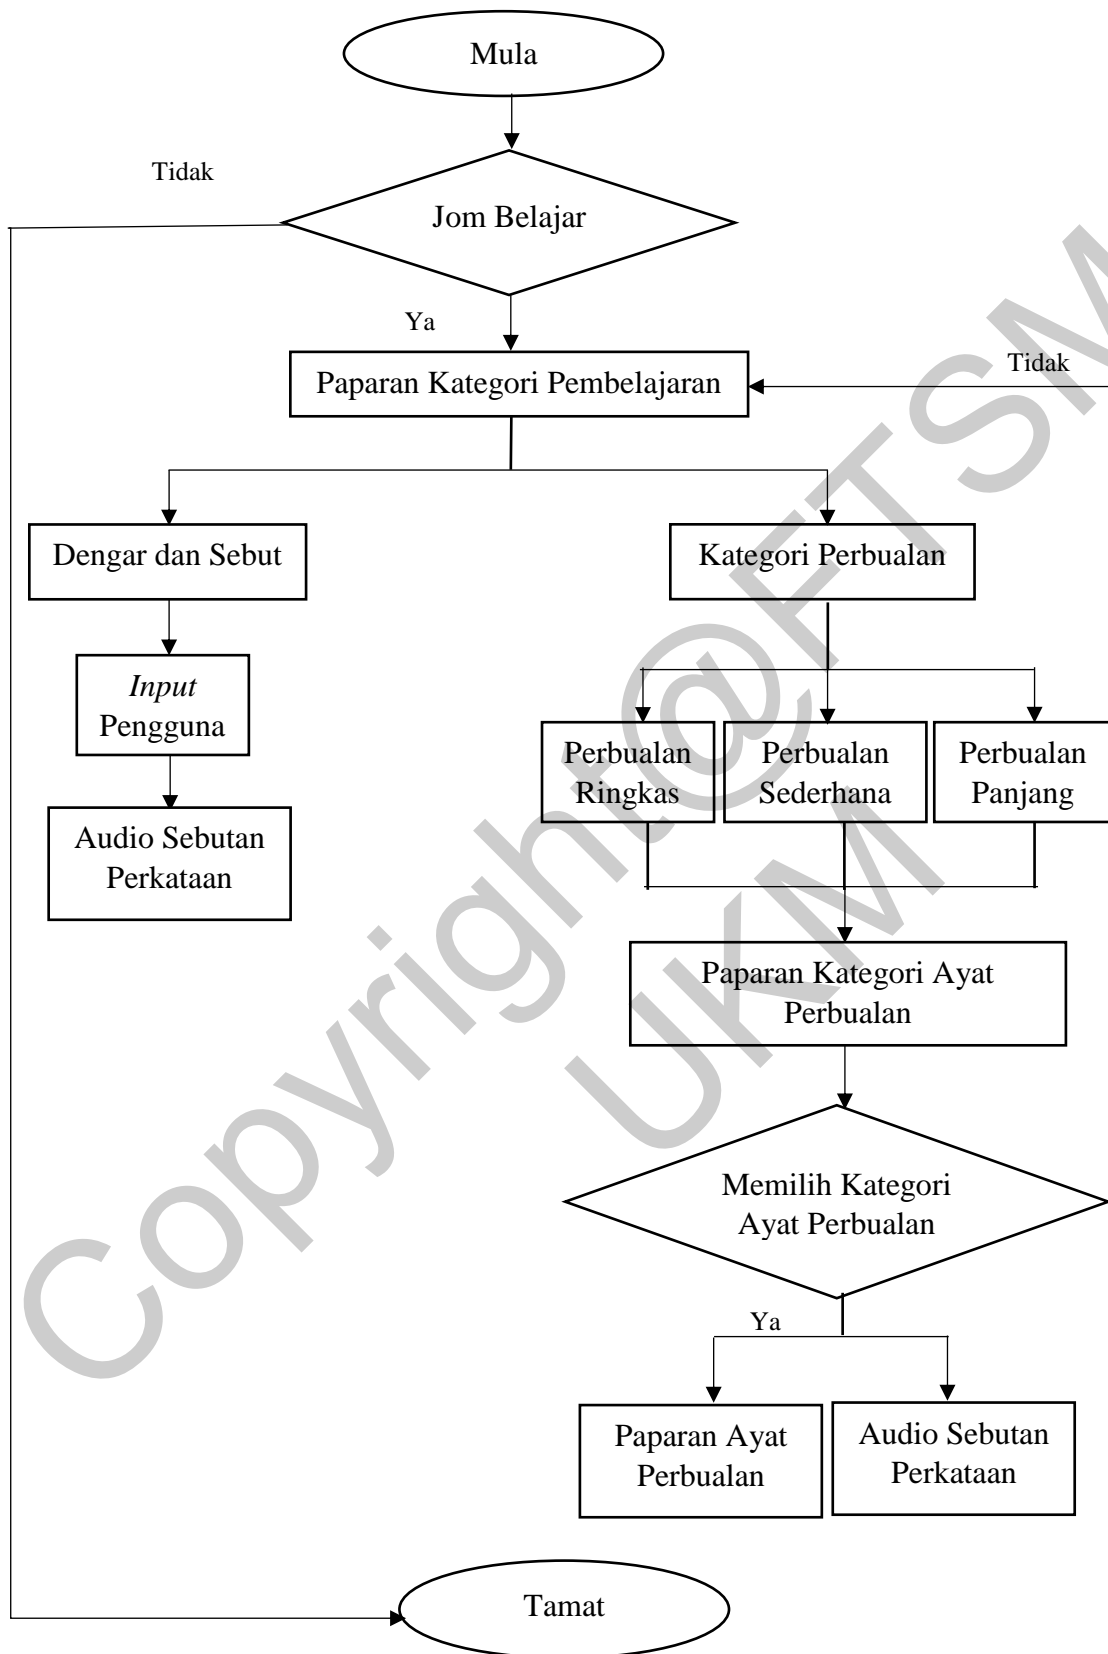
Mula

Tidak

Jom Belajar

Ya

Paparan Kategori Pembelajaran

Tidak

Dengar dan Sebut

Kategori Perbualan

*Input* Pengguna

Perbualan Ringkas

Perbualan Sederhana

Perbualan Panjang

Audio Sebutan Perkataan

Paparan Kategori Ayat Perbualan

Memilih Kategori Ayat Perbualan

Ya

Paparan Ayat Perbualan

Audio Sebutan Perkataan

Tamat

Copyright@FTSM UKM